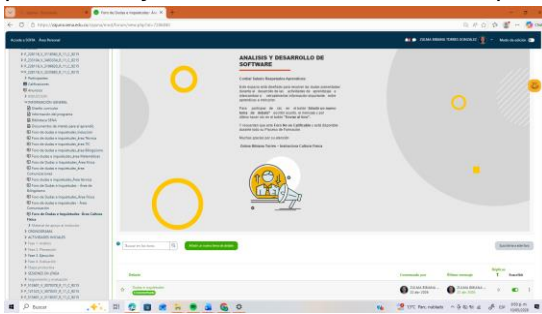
Foro de Dudas e Inquietudes

https://zajuna.sena.edu.co/zajuna/mod/forum/view.php?id=

Acceso a SENA Área Personal

Participantes
Calificaciones

INFORMACIÓN GENERAL
Diseño curricular
Información del programa
Biblioteca SENA
Documento de interés para el aprendiz
Foro de Dudas e Inquietudes
Foro de Dudas e Inquietudes
Foro de Dudas e Inquietudes
Foro de Dudas e Inquietudes
Foro de Dudas e Inquietudes
Foro de Dudas e Inquietudes
Foro de Dudas e Inquietudes - Área Cultura Física
CRONOGRAMA
ACTIVIDADES ÚNICAS

ANÁLISIS Y DESARROLLO DE SOFTWARE

Cordial Saludo Respetados Aprendices

Este espacio está diseñado para resolver las dudas concernientes al desarrollo de las actividades de aprendizaje, es fundamental y determinante vinculamos ya que su inquietud, todos aprendices se enriquecen.

Para participar de clic en el botón "Añadir un nuevo tema de debate" escriba su pregunta, si requiere la adjunte un archivo y luego de clic en el botón "Enviar al foro".

El Instructor que tiene a cargo la Competencia dará respuesta y de este modo todos los Aprendices en Formación.

Muchas gracias por su atención

Online Bitácora Torres - Instructora Cultura Física

Buscar en los foros

Añadir un nuevo tema de debate

Suscribirse a este foro

Debate | Comenzado por | Último mensaje | Réplicas | Suscribir

Buscar

9:03 p.m.